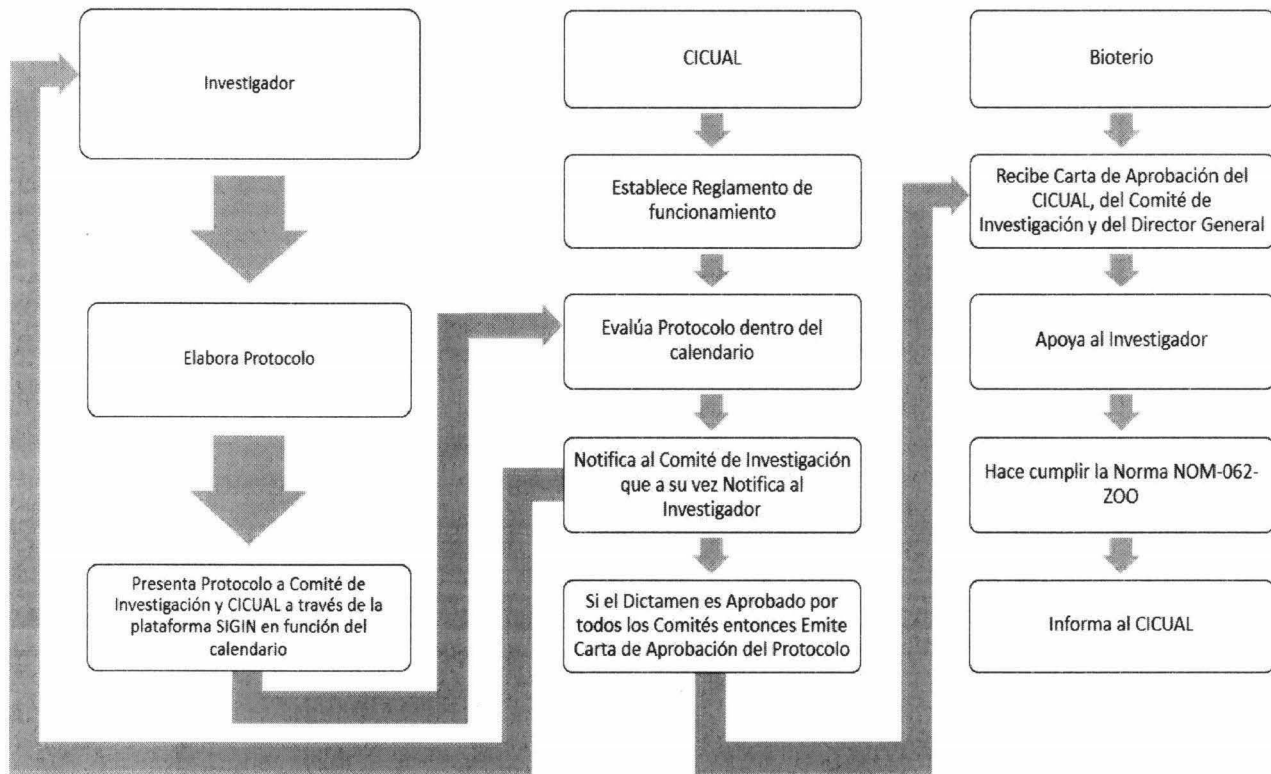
Investigador

Elabora Protocolo

Presenta Protocolo a Comité de Investigación y CICUAL a través de la plataforma SIGIN en función del calendario

CICUAL

Establece Reglamento de funcionamiento

Evalúa Protocolo dentro del calendario

Notifica al Comité de Investigación que a su vez Notifica al Investigador

Si el Dictamen es Aprobado por todos los Comités entonces Emite Carta de Aprobación del Protocolo

Bioterio

Recibe Carta de Aprobación del CICUAL, del Comité de Investigación y del Director General

Apoya al Investigador

Hace cumplir la Norma NOM-062-ZOO

Informa al CICUAL